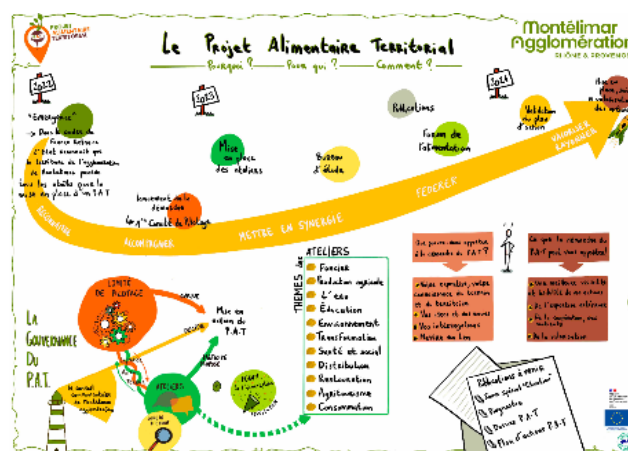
PROJET ALIMENTAIRE TERRITORIAL

Le Projet Alimentaire Territorial

Pourquoi ? — Pour qui ? — Comment ?

Montélimar Agglomération
RHÔNE & PROVENCE

2021

2023

2024

"Émergence"
→ Dans le cadre de France Relance
1er Etat accompagné par le territoire de l'agglomération de Montélimar grâce à l'implication de tous les acteurs pour la mise en place d'un P.A.T

Lancement de la démarche
1er Comité de Pilotage

Mise en place des ateliers

Bureau d'étude

Publications

Forum de l'alimentation

Validation du plan d'action

Mise en place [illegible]

ACCOMPAGNER

METTRE EN SYNERGIE

FÉDÉRER

VALORISER / RAYONNER

LIMITE DE PILOTAGE

Mise en œuvre du P.A.T

LA GOUVERNANCE DU P.A.T.

ATELIERS

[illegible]

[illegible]

THÈMES des ATELIERS
Foncier
Production agricole
L'eau
Éducation
Environnement
Transformation
Santé et social
Distribution
Restauration
Agritourisme
Consommation

Qu'avons-nous appris à l'issue de la phase de diagnostic du P.A.T ?

Ce que la démarche du P.A.T nous a apporté

→ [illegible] expertise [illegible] connaissances du territoire et de ses acteurs
→ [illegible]
→ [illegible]
→ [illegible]

→ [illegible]
→ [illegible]
→ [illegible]

Publications à venir
Livret spécial "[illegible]"
Reportages
Diagnostic P.A.T
Plan d'actions P.A.T